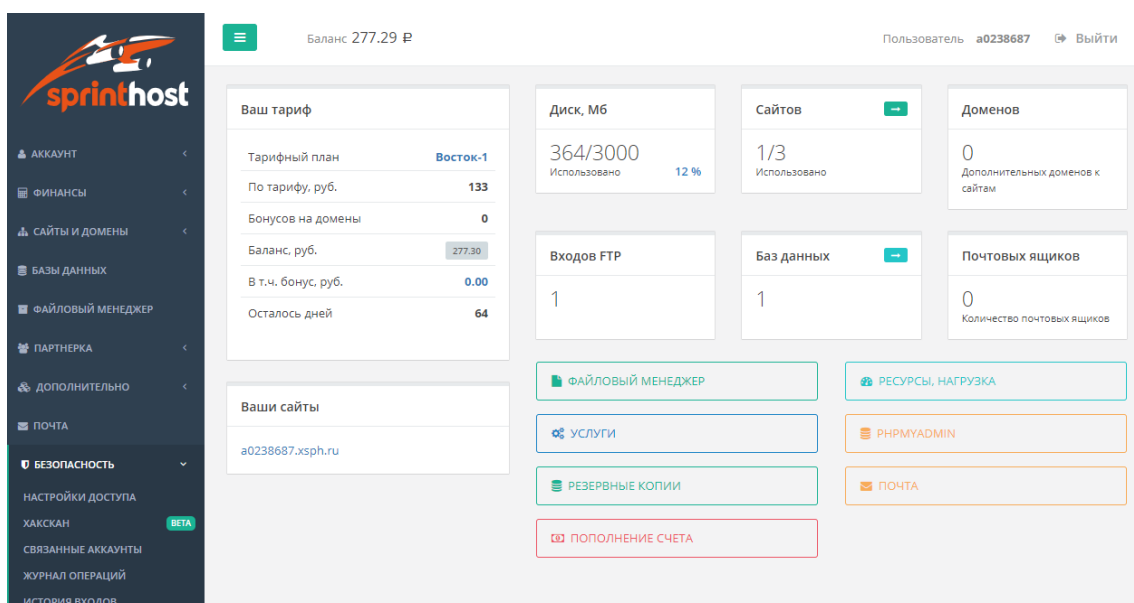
sprinthost

АККАУНТ
ФИНАНСЫ
САЙТЫ И ДОМЕНЫ
БАЗЫ ДАННЫХ
ФАЙЛОВЫЙ МЕНЕДЖЕР
ПАРТНЕРКА
ДОПОЛНИТЕЛЬНО
ПОЧТА
БЕЗОПАСНОСТЬ
НАСТРОЙКИ ДОСТУПА
ХАКСКАН BETA
СВЯЗАННЫЕ АККАУНТЫ
ЖУРНАЛ ОПЕРАЦИЙ
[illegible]

Баланс 277.29 ₽

Пользователь a0238687 Выйти

Ваш тариф

| | |
|---|---|
| Тарифный план | Восток-1 |
| По тарифу, руб. | 133 |
| Бонусов на домены | 0 |
| Баланс, руб. | 277.30 |
| В т.ч. бонус, руб. | 0.00 |
| Осталось дней | 64 |

Ваши сайты

a0238687.xsph.ru

Диск, Мб
364/3000
Использовано 12 %

Сайтов
1/3
Использовано

Доменов
0
Дополнительных доменов к сайтам

Входов FTP
1

Баз данных
1

Почтовых ящиков
0
Количество почтовых ящиков

ФАЙЛОВЫЙ МЕНЕДЖЕР
РЕСУРСЫ, НАГРУЗКА
УСЛУГИ
PHPMYADMIN
РЕЗЕРВНЫЕ КОПИИ
ПОЧТА
ПОПОЛНЕНИЕ СЧЕТА